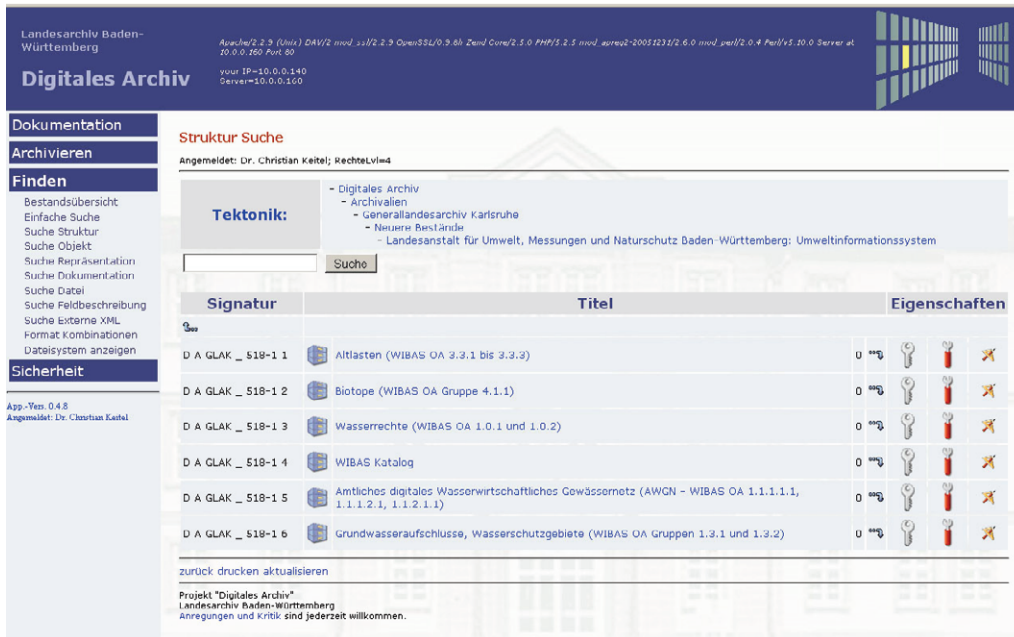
Landesarchiv Baden-Württemberg

Digitales Archiv

Apache/2.2.9 (Unix) DAV/2 mod_ssl/2.2.9 OpenSSL/0.9.8h Zend Core/2.5.0 PHP/5.2.5 mod_apreq2-20051231/2.6.0 mod_perl/2.0.4 Perl/v5.10.0 Server at 10.0.0.160 Port 80

your IP=10.0.0.140
Server=10.0.0.160

Dokumentation

Archivieren

Finden

Bestandsübersicht
Einfache Suche
Suche Struktur
Suche Objekt
Suche Repräsentation
Suche Dokumentation
Suche Datei
Suche Feldbeschreibung
Suche Externe XML
Format Kombinationen
Dateisystem anzeigen

Sicherheit

App.-Vers. 0.4.8
Angemeldet: Dr. Christian Keitel

Struktur Suche

Angemeldet: Dr. Christian Keitel; RechteLvl=4

Tektonik:

- Digitales Archiv
- Archivalien
- Generallandesarchiv Karlsruhe
- Neuere Bestände
- Landesanstalt für Umwelt, Messungen und Naturschutz Baden-Württemberg: Umweltinformationssystem

Suche

| Signatur | Titel | | Eigenschaften |
|---|---|---|---|
| D A GLAK _ 518-1 1 | Altlasten (WIBAS OA 3.3.1 bis 3.3.3) | 0 | |
| D A GLAK _ 518-1 2 | Biotope (WIBAS OA Gruppe 4.1.1) | 0 | |
| D A GLAK _ 518-1 3 | Wasserrechte (WIBAS OA 1.0.1 und 1.0.2) | 0 | |
| D A GLAK _ 518-1 4 | WIBAS Katalog | 0 | |
| D A GLAK _ 518-1 5 | Amtliches digitales Wasserwirtschaftliches Gewässernetz (AWGN - WIBAS OA 1.1.1.1.1, 1.1.1.2.1, 1.1.2.1.1) | 0 | |
| D A GLAK _ 518-1 6 | Grundwasseraufschlusse, Wasserschutzgebiete (WIBAS OA Gruppen 1.3.1 und 1.3.2) | 0 | |

zurück drucken aktualisieren

Projekt "Digitales Archiv"
Landesarchiv Baden-Württemberg
Anregungen und Kritik sind jederzeit willkommen.